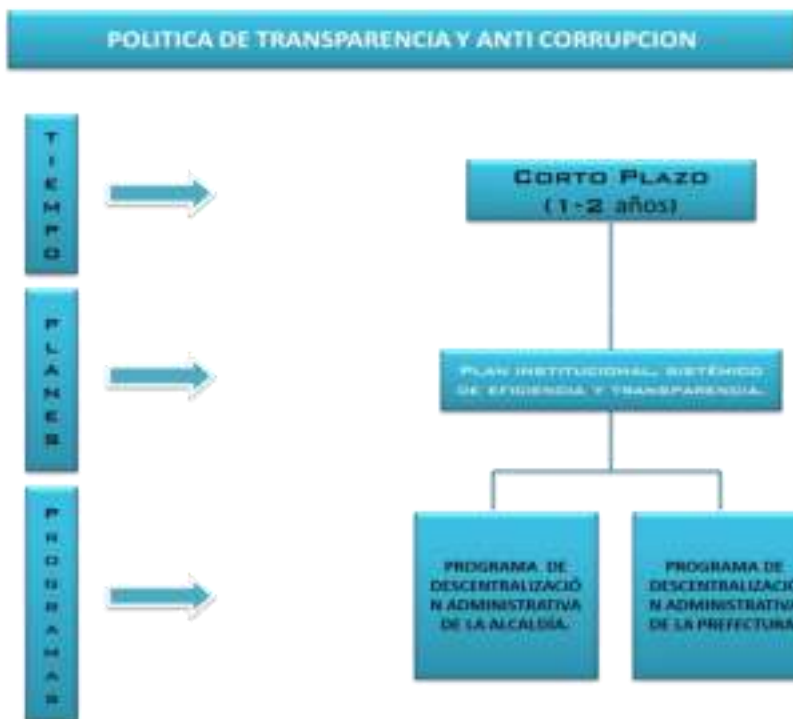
POLITICA DE TRANSPARENCIA Y ANTI CORRUPCION

T I E M P O

P L A N E S

P R O G R A M A S

CORTO PLAZO (1-2 años)

PLAN INSTITUCIONAL SISTÉMICO DE EFICIENCIA Y TRANSPARENCIA.

PROGRAMA DE DESCENTRALIZACIÓN ADMINISTRATIVA DE LA ALCALDÍA.

PROGRAMA DE DESCENTRALIZACIO N ADMINISTRATIV DE LA PREFECTURA